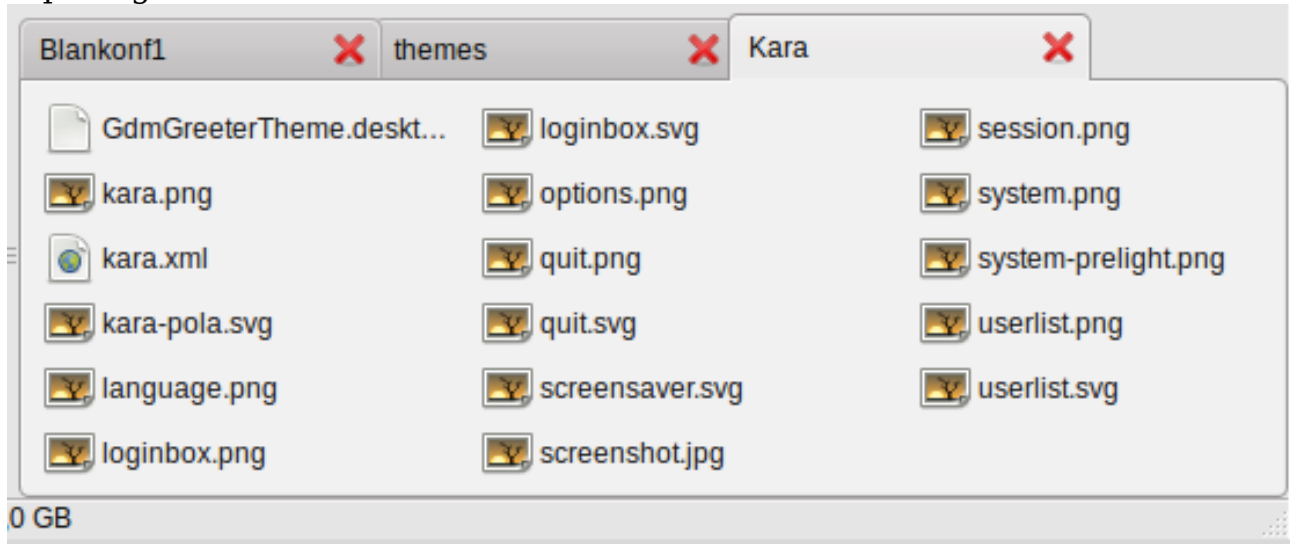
Blankonf1 themes Kara

GdmGreeterTheme.deskt...
kara.png
kara.xml
kara-pola.svg
language.png
loginbox.png

loginbox.svg
options.png
quit.png
quit.svg
screensaver.svg
screenshot.jpg

session.png
system.png
system-prelight.png
userlist.png
userlist.svg

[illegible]0 GB